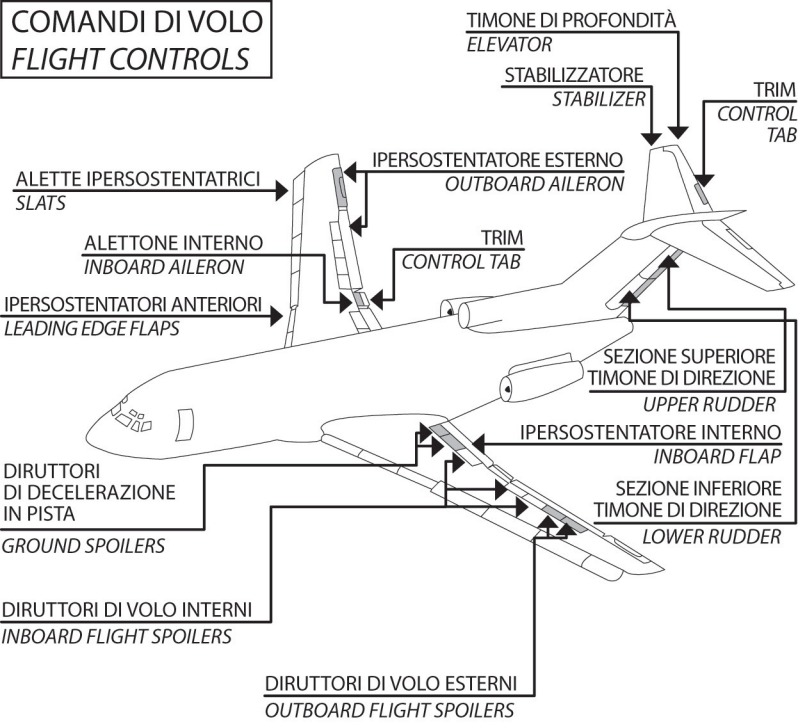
COMANDI DI VOLO
FLIGHT CONTROLS

TIMONE DI PROFONDITÀ
ELEVATOR

STABILIZZATORE
STABILIZER

TRIM
CONTROL TAB

IPERSOSTENTATORE ESTERNO
OUTBOARD AILERON

ALETTE IPERSOSTENTATRICI
SLATS

ALETTONE INTERNO
INBOARD AILERON

TRIM
CONTROL TAB

IPERSOSTENTATORI ANTERIORI
LEADING EDGE FLAPS

SEZIONE SUPERIORE
TIMONE DI DIREZIONE
UPPER RUDDER

IPERSOSTENTATORE INTERNO
INBOARD FLAP

DIRUTTORI
DI DECELERAZIONE
IN PISTA
GROUND SPOILERS

SEZIONE INFERIORE
TIMONE DI DIREZIONE
LOWER RUDDER

DIRUTTORI DI VOLO INTERNI
INBOARD FLIGHT SPOILERS

DIRUTTORI DI VOLO ESTERNI
OUTBOARD FLIGHT SPOILERS